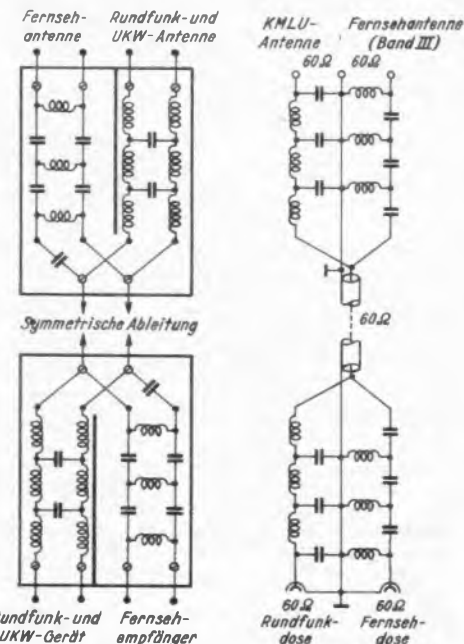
Fernsehantenne
Rundfunk- und UKW-Antenne

Symmetrische Ableitung

Rundfunk- und UKW-Gerät
Fernsehempfänger

KMLU-Antenne
Fernsehantenne (Band III)
$60\Omega$
$60\Omega$

$60\Omega$

$60\Omega$
Rundfunkdose
$60\Omega$
Fernsehdose